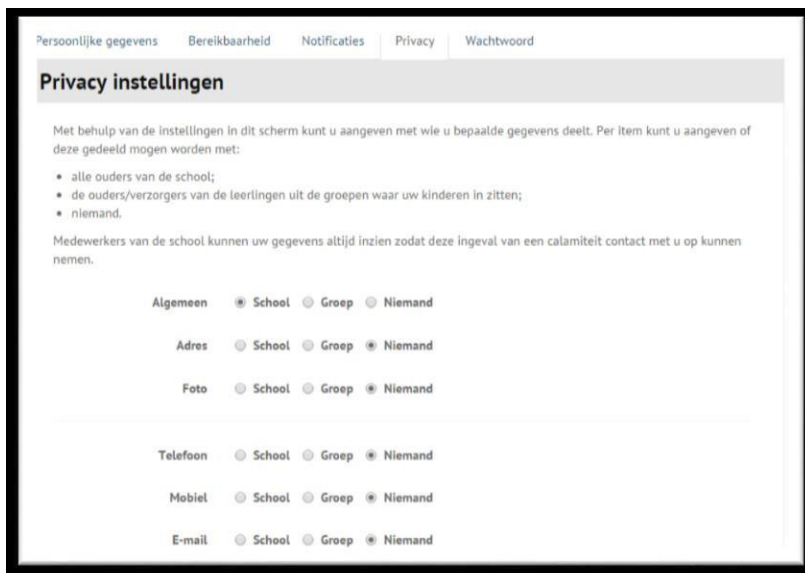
Persoonlijke gegevens Bereikbaarheid Notificaties Privacy Wachtwoord

Privacy instellingen

Met behulp van de instellingen in dit scherm kunt u aangeven met wie u bepaalde gegevens deelt. Per item kunt u aangeven of deze gedeeld mogen worden met:

• alle ouders van de school;
• de ouders/verzorgers van de leerlingen uit de groepen waar uw kinderen in zitten;
• niemand.

Medewerkers van de school kunnen uw gegevens altijd inzien zodat deze ingeval van een calamiteit contact met u op kunnen nemen.

Algemeen School Groep Niemand

Adres School Groep Niemand

Foto School Groep Niemand

Telefoon School Groep Niemand

Mobiel School Groep Niemand

E-mail School Groep Niemand